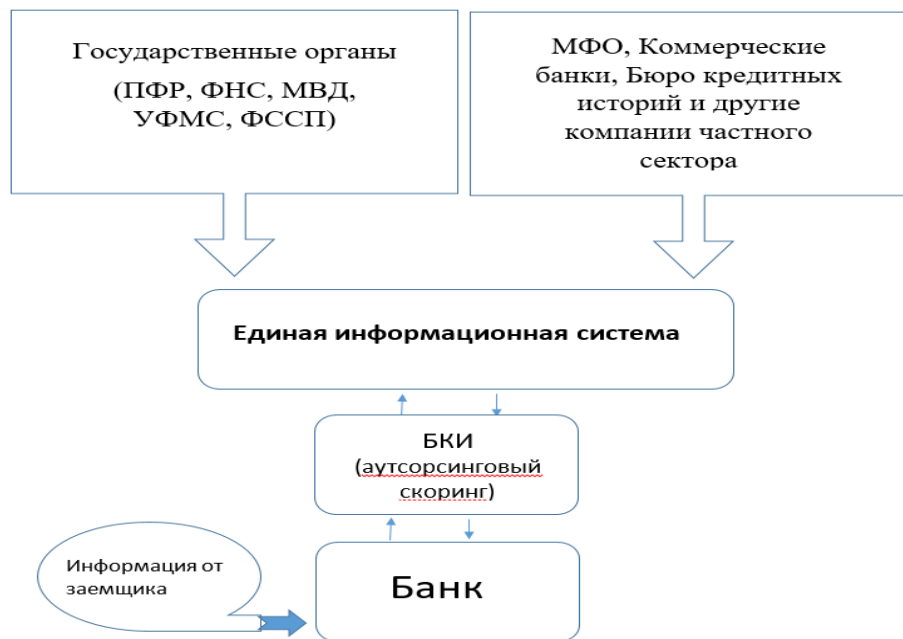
Государственные органы

(ПФР, ФНС, МВД, УФМС, ФССП)

МФО, Коммерческие банки, Бюро кредитных историй и другие компании частного сектора

Единая информационная система

БКИ (аутсорсинговый скоринг)

Информация от заемщика

Банк